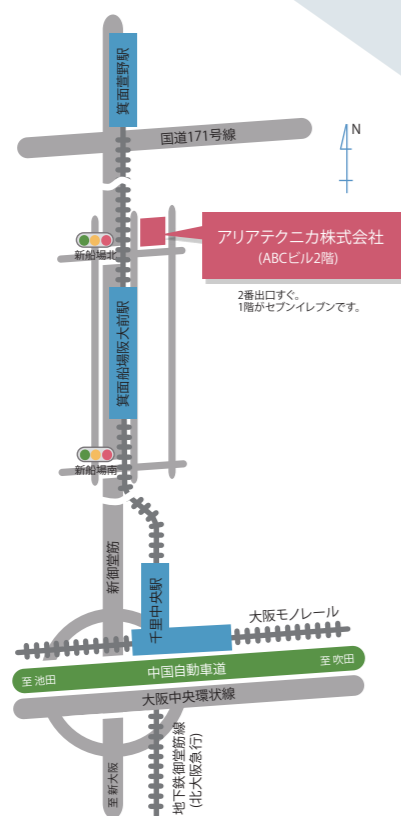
箕面萱野駅

国道171号線

N

新船場北

アリアテクニカ株式会社
(ABCビル2階)

2番出口すぐ。
1階がセブンイレブンです。

箕面船場阪大前駅

新船場南

新御堂筋

千里中央駅

大阪モノレール

至 池田

中国自動車道

至 吹田

大阪中央環状線

至 新大阪

地下鉄御堂筋線
(北大阪急行)